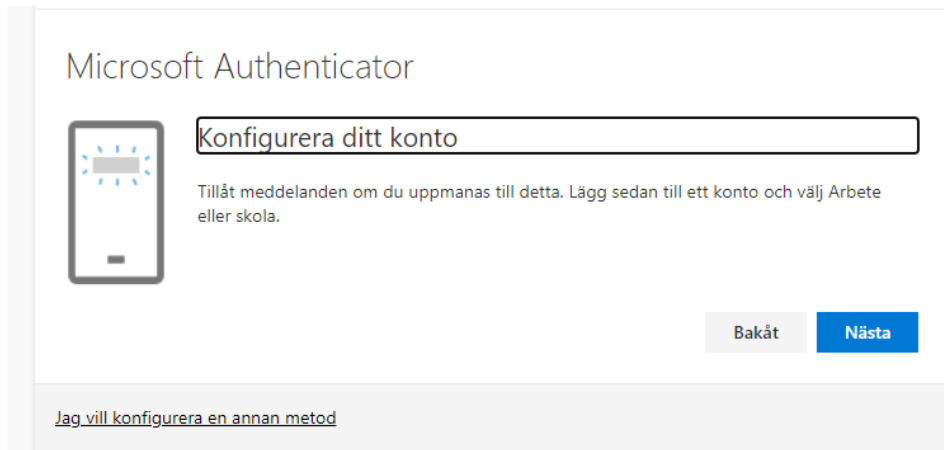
Microsoft Authenticator

Konfigurera ditt konto

Tillåt meddelanden om du uppmanas till detta. Lägg sedan till ett konto och välj Arbete eller skola.

Bakåt

Nästa

Jag vill konfigurera en annan metod